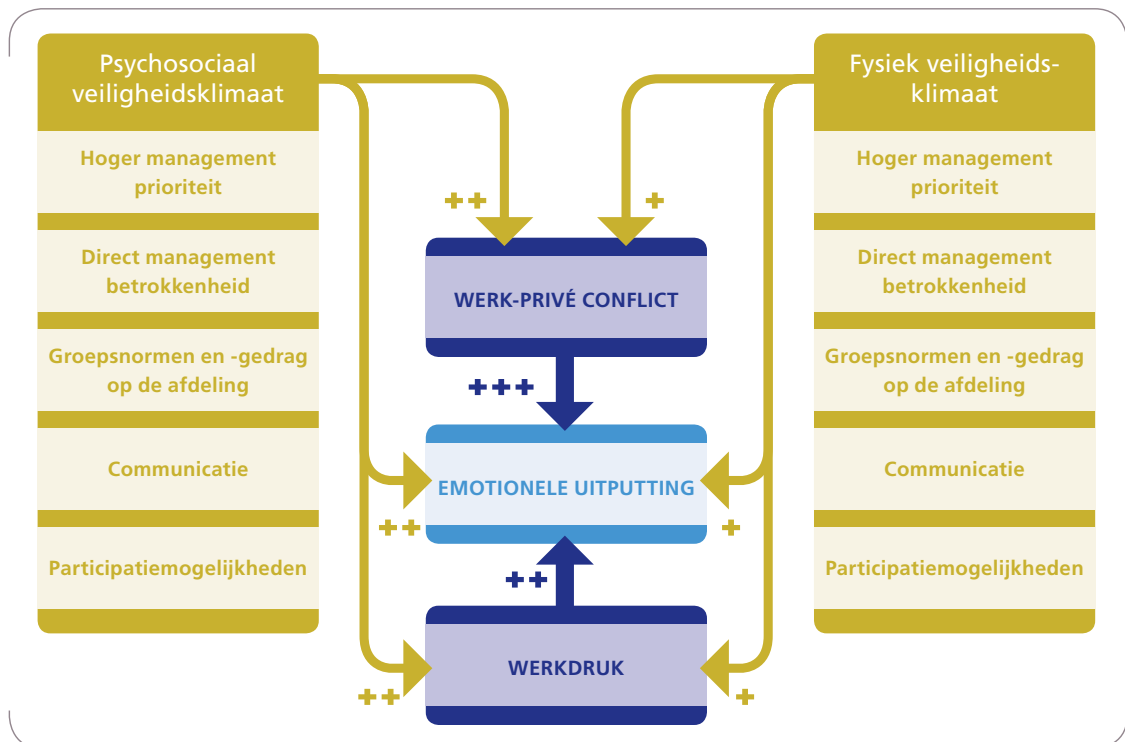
Psychosociaal veiligheidsklimaat

Hoger management prioriteit

Direct management betrokkenheid

Groepsnormen en -gedrag op de afdeling

Communicatie

Participatiemogelijkheden

Fysiek veiligheidsklimaat

Hoger management prioriteit

Direct management betrokkenheid

Groepsnormen en -gedrag op de afdeling

Communicatie

Participatiemogelijkheden

++

+

WERK-PRIVÉ CONFLICT

+++

EMOTIONELE UITPUTTING

++

+

++

WERKDRUK

++

+